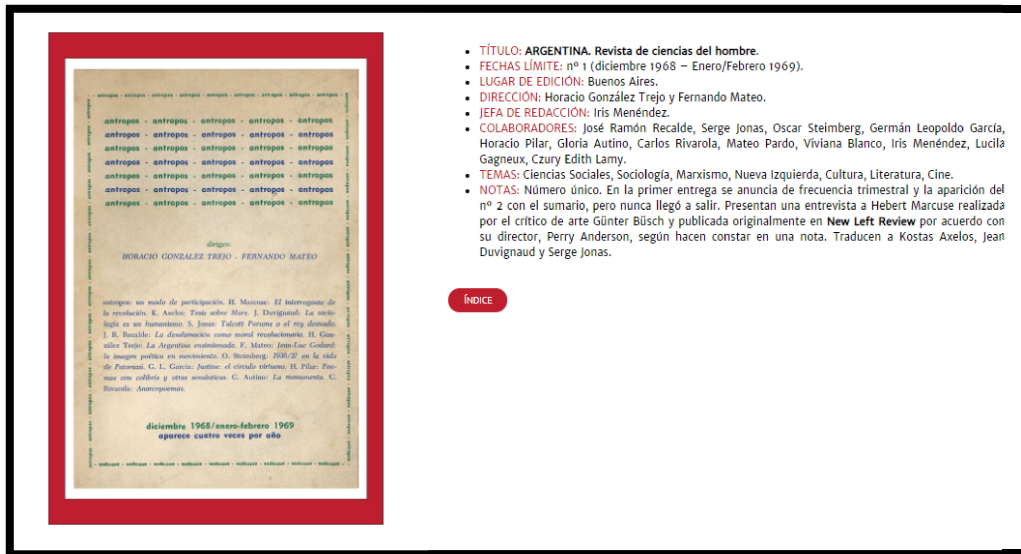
antropos - antropos - antropos - antropos - antropos
antropos - antropos - antropos - antropos - antropos
antropos - antropos - antropos - antropos - antropos
antropos - antropos - antropos - antropos - antropos
antropos - antropos - antropos - antropos - antropos
antropos - antropos - antropos - antropos - antropos
antropos - antropos - antropos - antropos - antropos
antropos - antropos - antropos - antropos - antropos
antropos - antropos - antropos - antropos - antropos

dirigen:
HORACIO GONZALEZ TREJO - FERNANDO MATEO

antropos: un modo de participación. H. Marcuse: El interrogante de la revolución. K. Axelos: Tesis sobre Marx. J. Duvignaud: La sociología es un humanismo. S. Jonas: Talcott Parsons o el rey desnudo. J. R. Recalde: La desalienación como moral revolucionaria. H. González Trejo: La Argentina ensimismada. F. Mateo: Jean-Luc Godard: la imagen poética en movimiento. O. Steimberg: 1936/37 en la vida de Patoruzú. G. L. García: Justine: el circuito virtuoso. H. Pilar: Poemas con colibrís y otras semióticas. G. Autino: La monumenta. C. Rivarola: Anarcopoemas.

diciembre 1968/enero-febrero 1969
aparece cuatro veces por año

antropos - antropos - antropos - antropos

- TÍTULO: ARGENTINA. Revista de ciencias del hombre.
- FECHAS LÍMITE: nº 1 (diciembre 1968 – Enero/Febrero 1969).
- LUGAR DE EDICIÓN: Buenos Aires.
- DIRECCIÓN: Horacio González Trejo y Fernando Mateo.
- JEFA DE REDACCIÓN: Iris Menéndez.
- COLABORADORES: José Ramón Recalde, Serge Jonas, Oscar Steimberg, Germán Leopoldo García, Horacio Pilar, Gloria Autino, Carlos Rivarola, Mateo Pardo, Viviana Blanco, Iris Menéndez, Lucila Gagneux, Czury Edith Lamy.
- TEMAS: Ciencias Sociales, Sociología, Marxismo, Nueva Izquierda, Cultura, Literatura, Cine.
- NOTAS: Número único. En la primer entrega se anuncia de frecuencia trimestral y la aparición del nº 2 con el sumario, pero nunca llegó a salir. Presentan una entrevista a Hebert Marcuse realizada por el crítico de arte Günter Büsch y publicada originalmente en New Left Review por acuerdo con su director, Perry Anderson, según hacen constar en una nota. Traducen a Kostas Axelos, Jean Duvignaud y Serge Jonas.

ÍNDICE